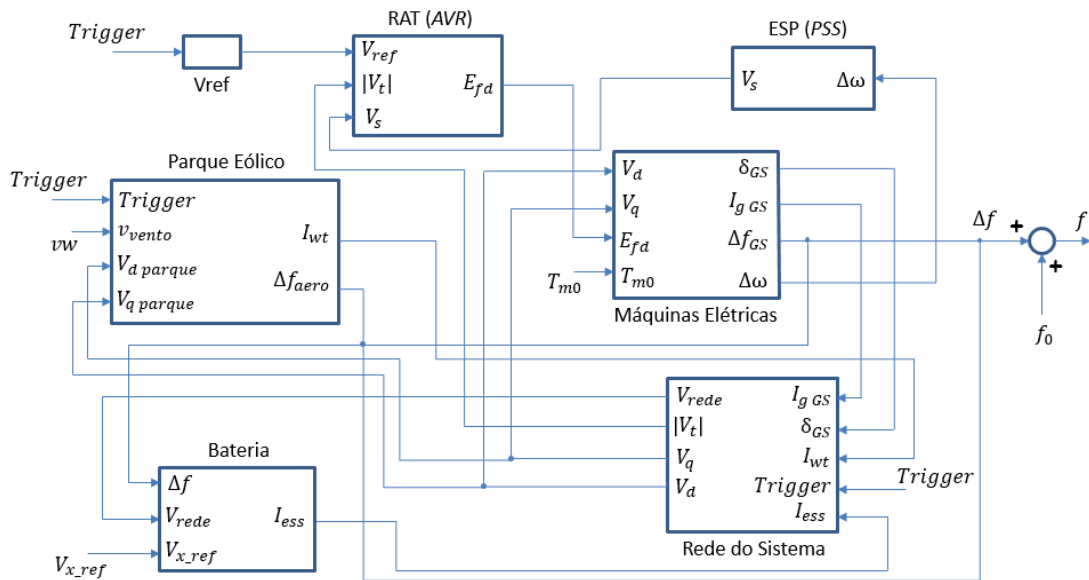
$Trigger$

Vref

RAT (*AVR*)

$V_{ref}$

$|V_t|$

$V_s$

$E_{fd}$

ESP (*PSS*)

$V_s$

$\Delta\omega$

Parque Eólico

$Trigger$

$Trigger$

$vw$

$v_{vento}$

$V_{d\ parque}$

$V_{q\ parque}$

$I_{wt}$

$\Delta f_{aero}$

$V_d$

$V_q$

$E_{fd}$

$T_{m0}$

$T_{m0}$

$\delta_{GS}$

$I_{g\ GS}$

$\Delta f_{GS}$

$\Delta\omega$

Máquinas Elétricas

$\Delta f$

+

+

$f$

$f_0$

Bateria

$\Delta f$

$V_{rede}$

$V_{x\_ref}$

$I_{ess}$

$V_{x\_ref}$

$V_{rede}$

$|V_t|$

$V_q$

$V_d$

$I_{g\ GS}$

$\delta_{GS}$

$I_{wt}$

$Trigger$

$I_{ess}$

$Trigger$

Rede do Sistema